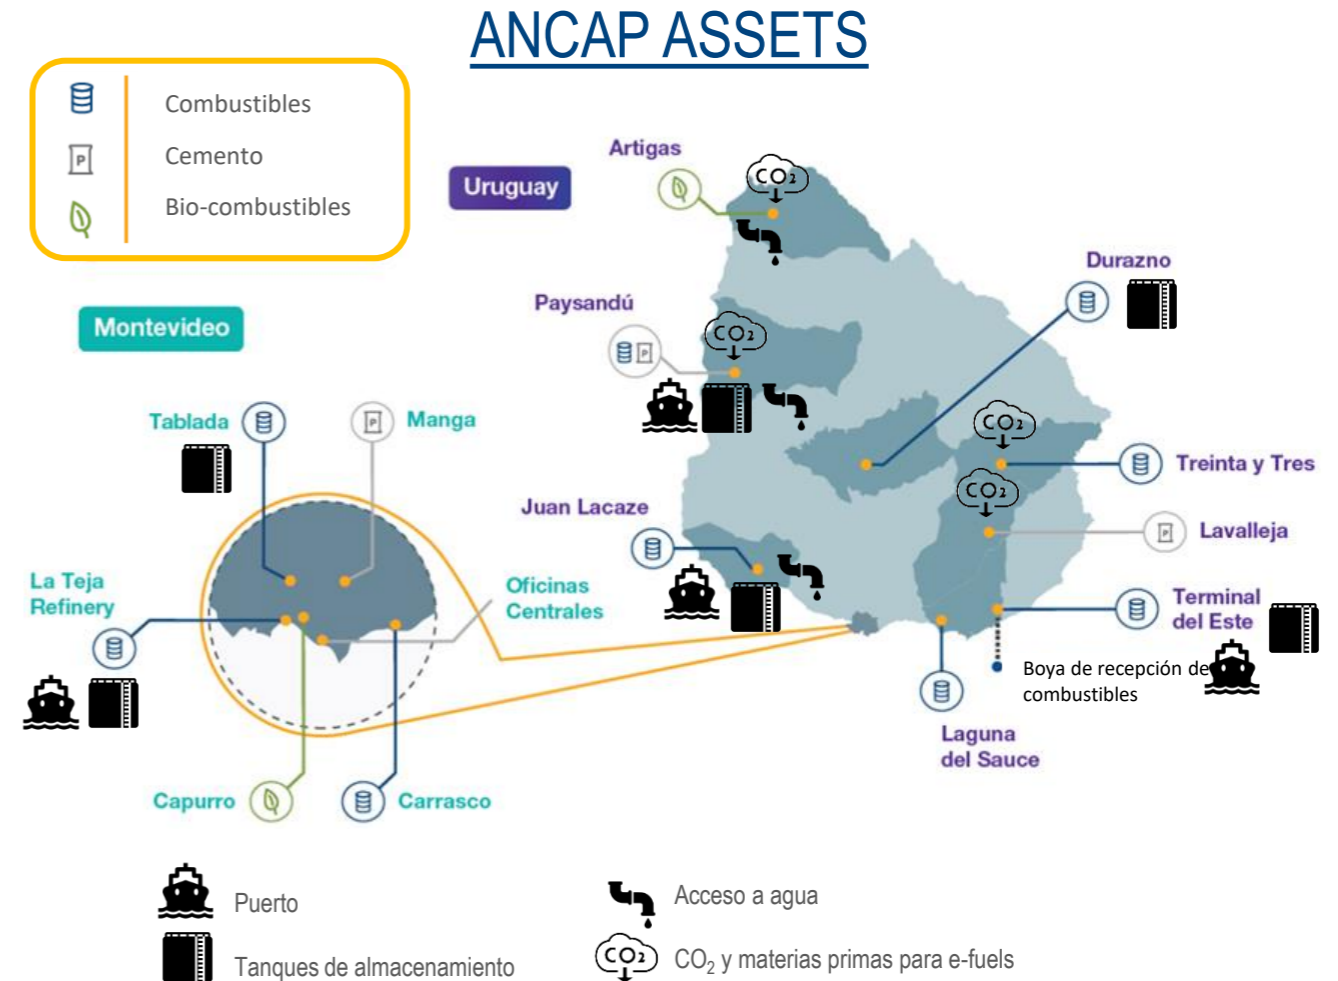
ANCAP ASSETS

Combustibles
Cemento
Bio-combustibles

Uruguay

Montevideo

Artigas
$CO_2$

Durazno

Paysandú
$CO_2$

Tablada

Manga

$CO_2$
Treinta y Tres
$CO_2$
Lavalleja

Juan Lacaze

La Teja Refinery

Oficinas Centrales

Terminal del Este

Boya de recepción de combustibles

Laguna del Sauce

Capurro

Carrasco

Puerto

Tanques de almacenamiento

Acceso a agua

$CO_2$ y materias primas para e-fuels